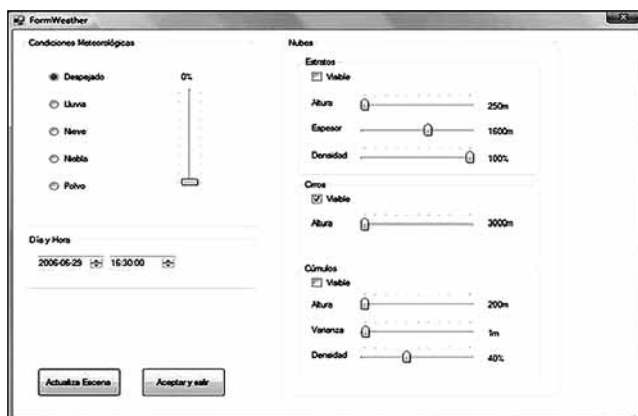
FormWeather

Condiciones Meteorológicas

Despejado
Lluvia
Nieve
Niebla
Polvo

0%

Día y Hora

2006-06-29 16:30:00

Actualiza Escena
Aceptar y salir

Nubes

Estratos
Visible
Altura 250m
Espesor 1600m
Densidad 100%

Cirros
Visible
Altura 3000m

Cúmulos
Visible
Altura 200m
Varianza 1m
Densidad 40%